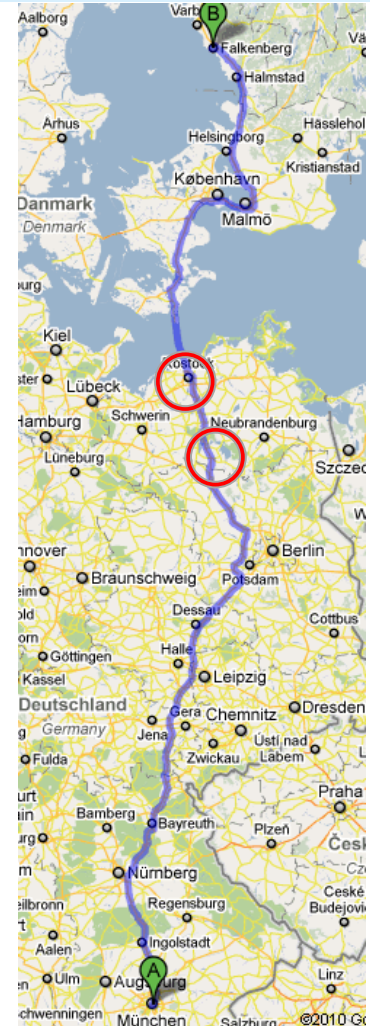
Aalborg
Varb
B
Falkenberg
Vä
Halmstad
Århus
Hässlehol
Helsingborg
Kristianstad
København
Danmark
Denmark
Malmö
Kiel
Rostock
ster
Lübeck
Schwerin
Hamburg
Neubrandenburg
Lüneburg
Szczec
W
nnover
Berlin
Braunschweig
Potsdam
eim
Dessau
Cottbus
old
Halle
Göttingen
Leipzig
Kassel
Deutschland
Gera
Chemnitz
Dresden
Germany
Jena
Ústí nad Labem
Fulda
Zwickau
urt
ain
Praha
Bamberg
Bayreuth
Plzeň
Česk
Nürnberg
Regensburg
ilbronn
České Budějovic
Ingolstadt
Aalen
A
Ulm
Augsburg
Linz
chwenningen
München
Salzburg
©2010 Go